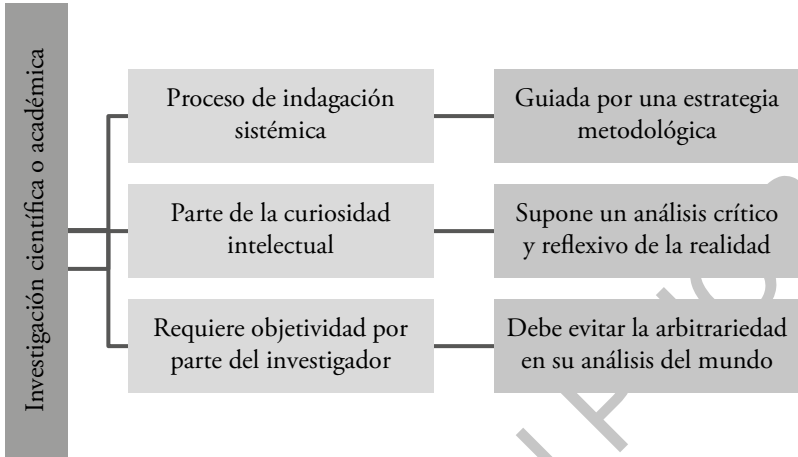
Investigación científica o académica

Proceso de indagación sistémica

Guiada por una estrategia metodológica

Parte de la curiosidad intelectual

Supone un análisis crítico y reflexivo de la realidad

Requiere objetividad por parte del investigador

Debe evitar la arbitrariedad en su análisis del mundo